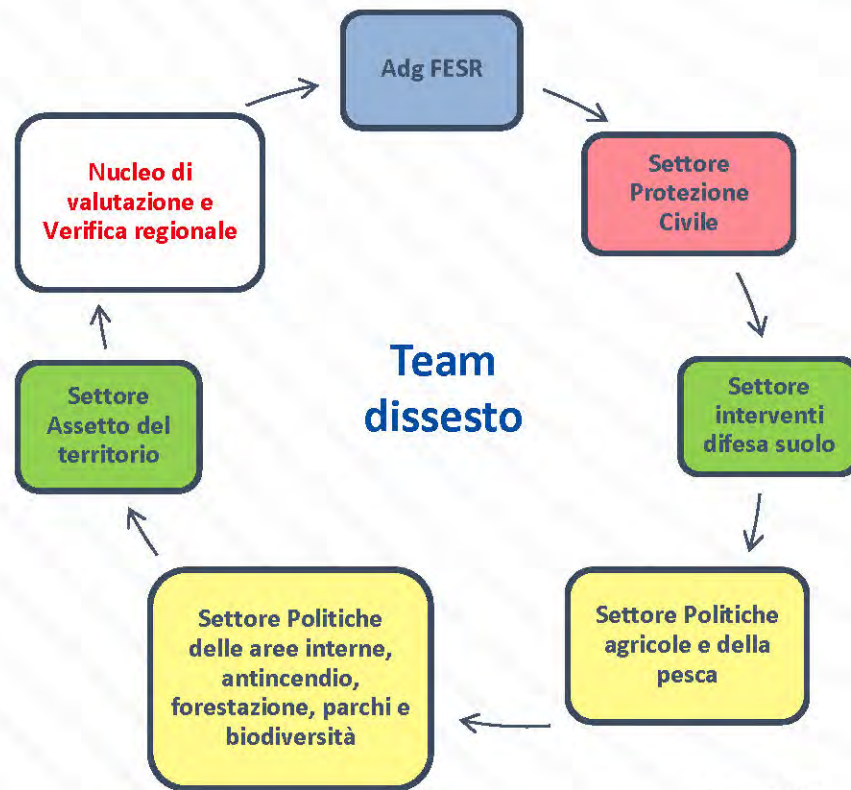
Adg FESR

Settore Protezione Civile

Settore interventi difesa suolo

Settore Politiche agricole e della pesca

Settore Politiche delle aree interne, antincendio, forestazione, parchi e biodiversità

Settore Assetto del territorio

Nucleo di valutazione e Verifica regionale

Team dissesto